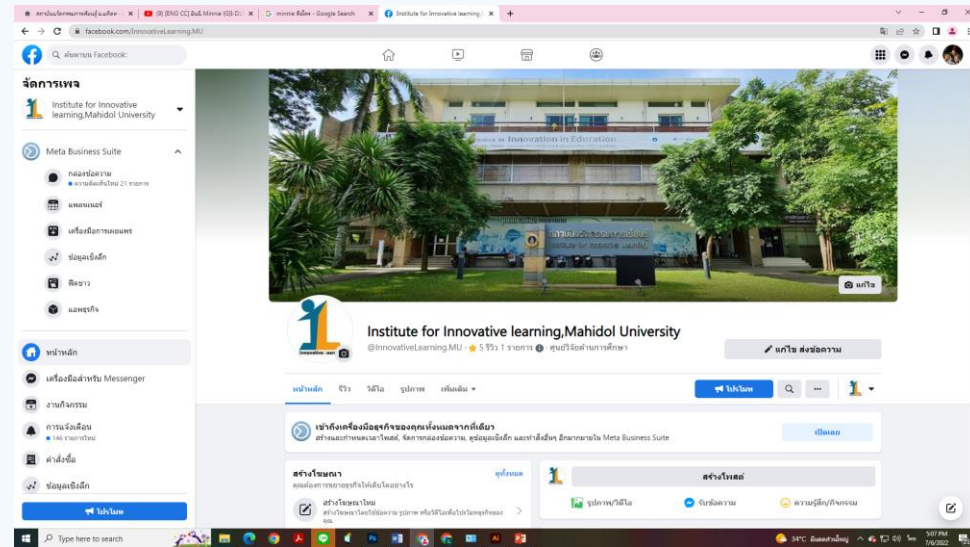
สถาบันนวัตกรรมการเรียนรู้ มหิดล × | (9) [ENG CC] มินนี่ Minnie (G)I-DLE × | minnie คือใคร - Google Search × | Institute for Innovative learning,M × | +

facebook.com/InnovativeLearning.MU

ค้นหาบน Facebook

จัดการเพจ

Institute for Innovative learning,Mahidol University

Meta Business Suite

กล่องข้อความ
ความคิดเห็นใหม่ 21 รายการ

แพลนเนอร์

เครื่องมือการเผยแพร่

ข้อมูลเชิงลึก

ฟีดข่าว

แอพธุรกิจ

หน้าหลัก

เครื่องมือสำหรับ Messenger

งานกิจกรรม

การแจ้งเตือน
146 รายการใหม่

คำสั่งซื้อ

ข้อมูลเชิงลึก

โปรโมท

Innovation in Education

สถาบันนวัตกรรมการเรียนรู้

แก้ไข

Institute for Innovative learning,Mahidol University

@InnovativeLearning.MU · 5 รีวิว 1 รายการ · ศูนย์วิจัยด้านการศึกษา

แก้ไข ส่งข้อความ

หน้าหลัก รีวิว วิดีโอ รูปภาพ เพิ่มเติม

โปรโมท

เข้าถึงเครื่องมือธุรกิจของคุณทั้งหมดจากที่เดียว
สร้างและกำหนดเวลาโพสต์, จัดการกล่องข้อความ, ดูข้อมูลเชิงลึก และทำสิ่งอื่นๆ อีกมากมายใน Meta Business Suite

เปิดเลย

สร้างโฆษณา
ดูทั้งหมด
คุณต้องการขยายธุรกิจให้เติบโตอย่างไร

สร้างโฆษณาใหม่
สร้างโฆษณาโดยใช้ข้อความ รูปภาพ หรือวิดีโอเพื่อโปรโมทธุรกิจของคุณ

สร้างโพสต์

รูปภาพ/วิดีโอ รับข้อความ ความรู้สึก/กิจกรรม

Type here to search

34°C มีแดดส่วนใหญ่ 5:07 PM 7/6/2022